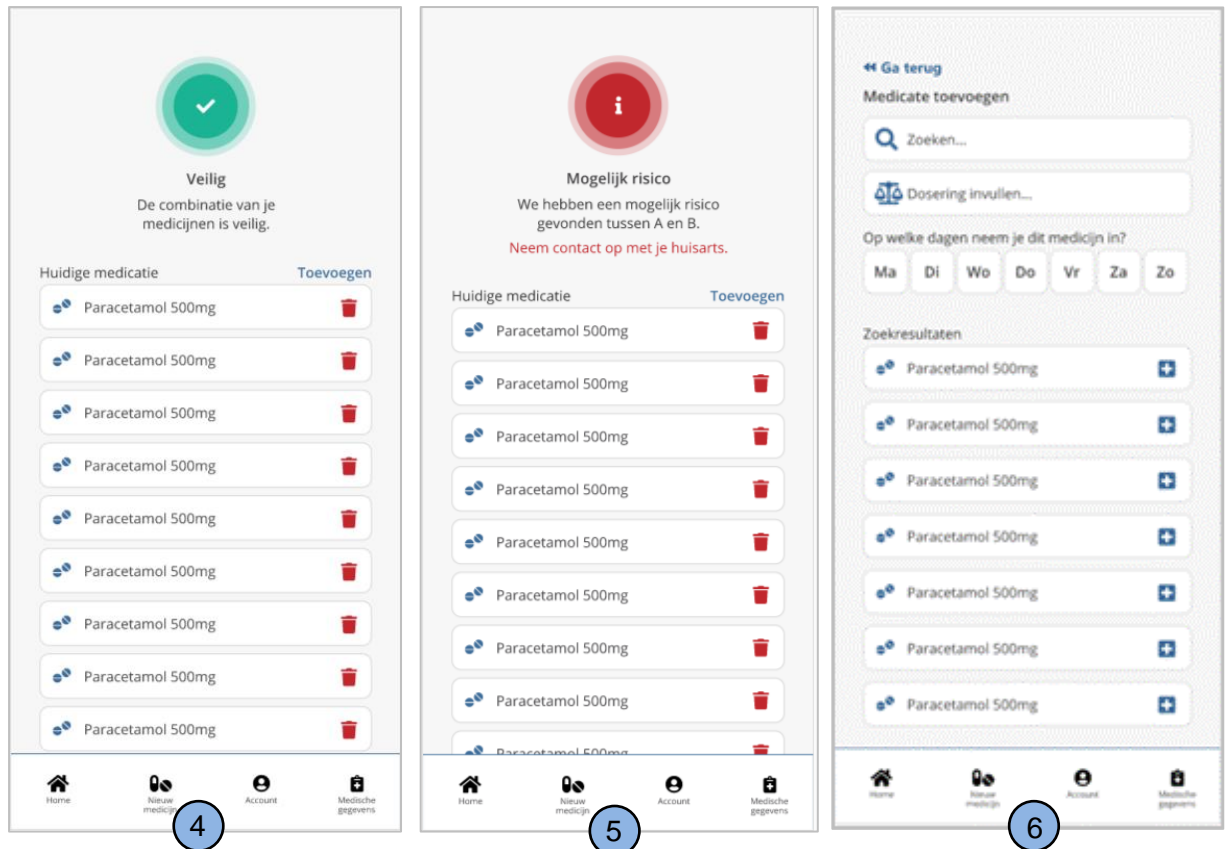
Veilig
De combinatie van je medicijnen is veilig.

Huidige medicatie Toevoegen

Paracetamol 500mg
Paracetamol 500mg
Paracetamol 500mg
Paracetamol 500mg
Paracetamol 500mg
Paracetamol 500mg
Paracetamol 500mg
Paracetamol 500mg
Paracetamol 500mg

Home
Nieuw medicijn
Account
Medische gegevens

4

Mogelijk risico
We hebben een mogelijk risico gevonden tussen A en B.
Neem contact op met je huisarts.

Huidige medicatie Toevoegen

Paracetamol 500mg
Paracetamol 500mg
Paracetamol 500mg
Paracetamol 500mg
Paracetamol 500mg
Paracetamol 500mg
Paracetamol 500mg
Paracetamol 500mg
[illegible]

Home
Nieuw medicijn
Account
Medische gegevens

5

Ga terug
Medicate toevoegen
Zoeken...
Dosering invullen...
Op welke dagen neem je dit medicijn in?
| Ma | Di | Wo | Do | Vr | Za | Zo |
|---|---|---|---|---|---|---|

Zoekresultaten
Paracetamol 500mg
Paracetamol 500mg
Paracetamol 500mg
Paracetamol 500mg
Paracetamol 500mg
Paracetamol 500mg
Paracetamol 500mg

Home
Nieuw medicijn
Account
Medische gegevens

6